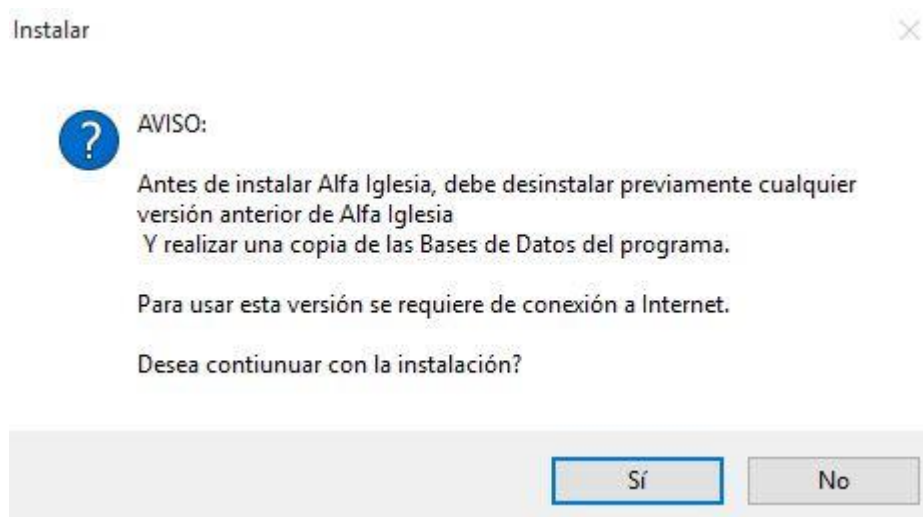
Instalar

AVISO:

Antes de instalar Alfa Iglesia, debe desinstalar previamente cualquier versión anterior de Alfa Iglesia
Y realizar una copia de las Bases de Datos del programa.

Para usar esta versión se requiere de conexión a Internet.

Desea contiunuar con la instalación?

Sí

No